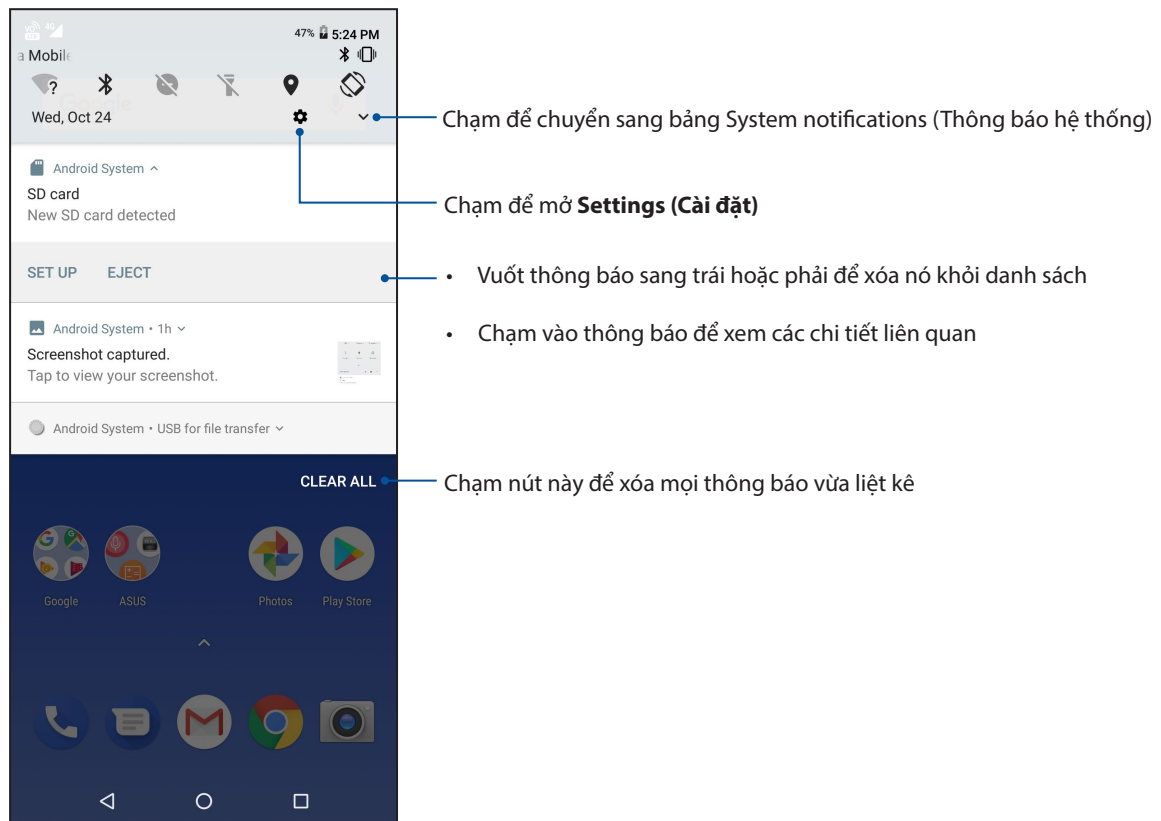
47% 5:24 PM
a Mobile
Wed, Oct 24

Chạm để chuyển sang bảng System notifications (Thông báo hệ thống)

Android System ^
SD card
New SD card detected

Chạm để mở **Settings (Cài đặt)**

SET UP EJECT

• Vuốt thông báo sang trái hoặc phải để xóa nó khỏi danh sách

• Chạm vào thông báo để xem các chi tiết liên quan

Android System • 1h
Screenshot captured.
Tap to view your screenshot.

Android System • USB for file transfer

CLEAR ALL

Chạm nút này để xóa mọi thông báo vừa liệt kê

Google ASUS Photos Play Store